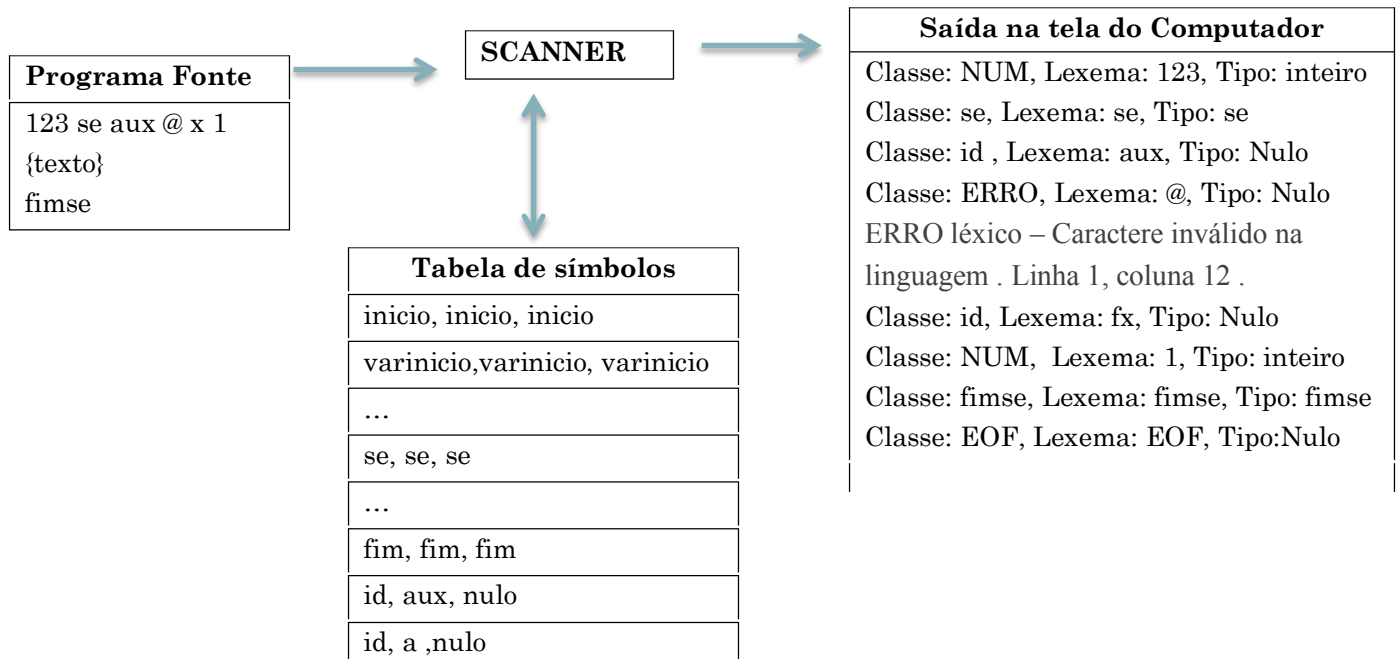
Programa Fonte

123 se aux @ x 1
{texto}
fimse

SCANNER

Saída na tela do Computador

Classe: NUM, Lexema: 123, Tipo: inteiro
Classe: se, Lexema: se, Tipo: se
Classe: id , Lexema: aux, Tipo: Nulo
Classe: ERRO, Lexema: @, Tipo: Nulo
ERRO léxico – Caractere inválido na linguagem . Linha 1, coluna 12 .
Classe: id, Lexema: fx, Tipo: Nulo
Classe: NUM, Lexema: 1, Tipo: inteiro
Classe: fimse, Lexema: fimse, Tipo: fimse
Classe: EOF, Lexema: EOF, Tipo:Nulo

| Tabela de símbolos |
|---|
| inicio, inicio, inicio |
| varinicio,varinicio, varinicio |
| … |
| se, se, se |
| … |
| fim, fim, fim |
| id, aux, nulo |
| id, a ,nulo |